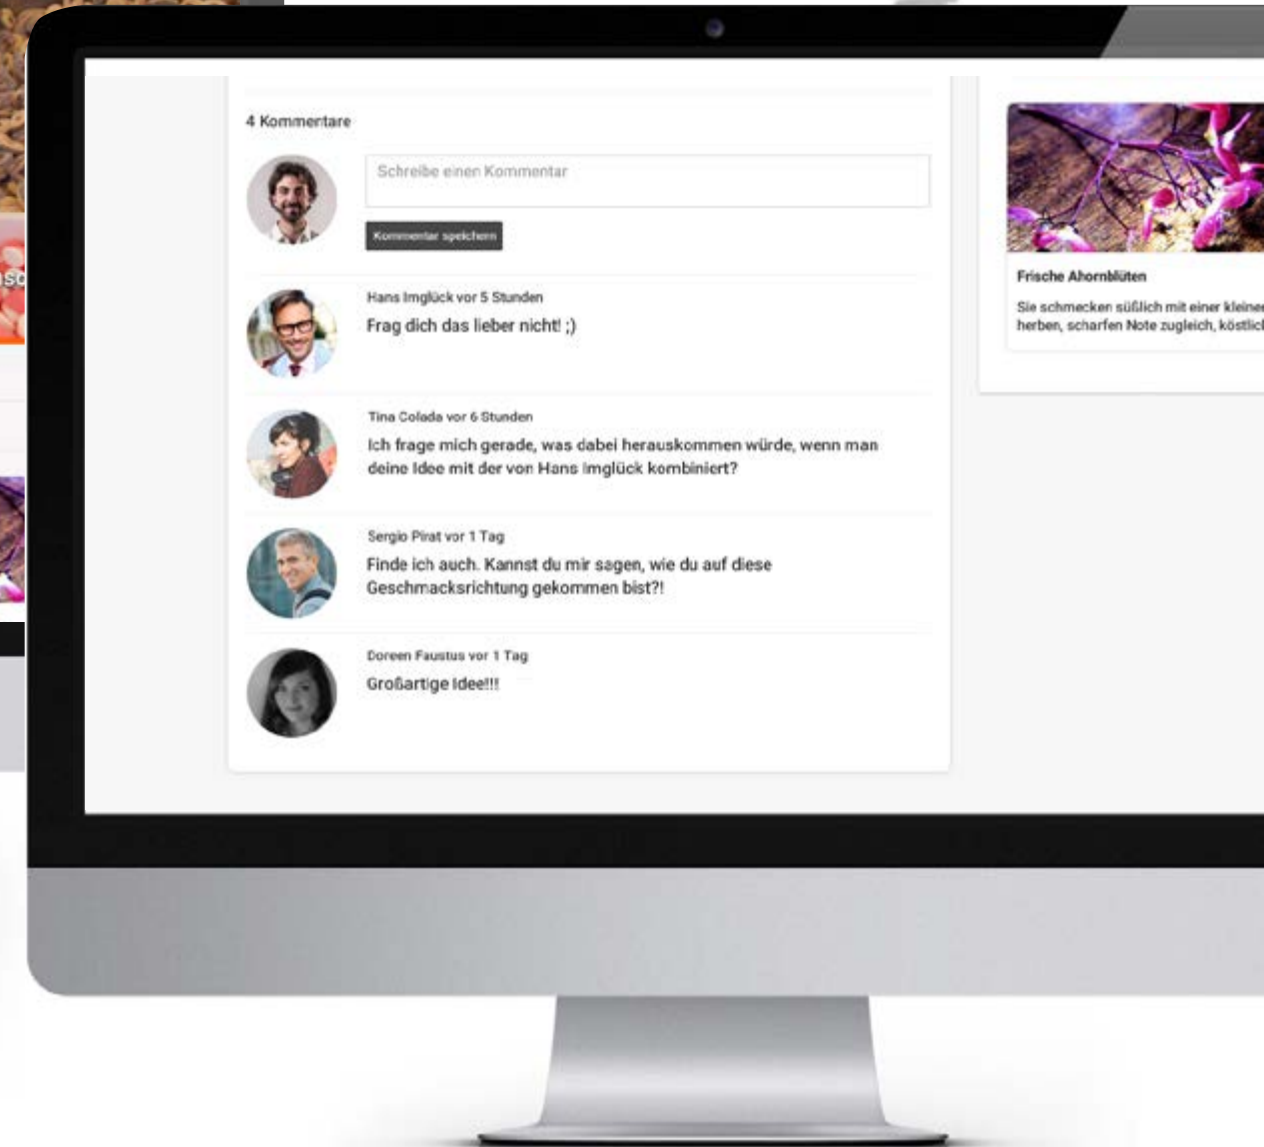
4 Kommentare

Schreibe einen Kommentar

Kommentar speichern

Hans Imglück vor 5 Stunden

Frag dich das lieber nicht! ;)

Tina Colada vor 6 Stunden

Ich frage mich gerade, was dabei herauskommen würde, wenn man deine Idee mit der von Hans Imglück kombiniert?

Sergio Pirat vor 1 Tag

Finde ich auch. Kannst du mir sagen, wie du auf diese Geschmacksrichtung gekommen bist?!

Doreen Faustus vor 1 Tag

Großartige Idee!!!

Frische Ahornblüten

Sie schmecken süßlich mit einer kleine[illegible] herben, scharfen Note zugleich, köstlic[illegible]

sc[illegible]